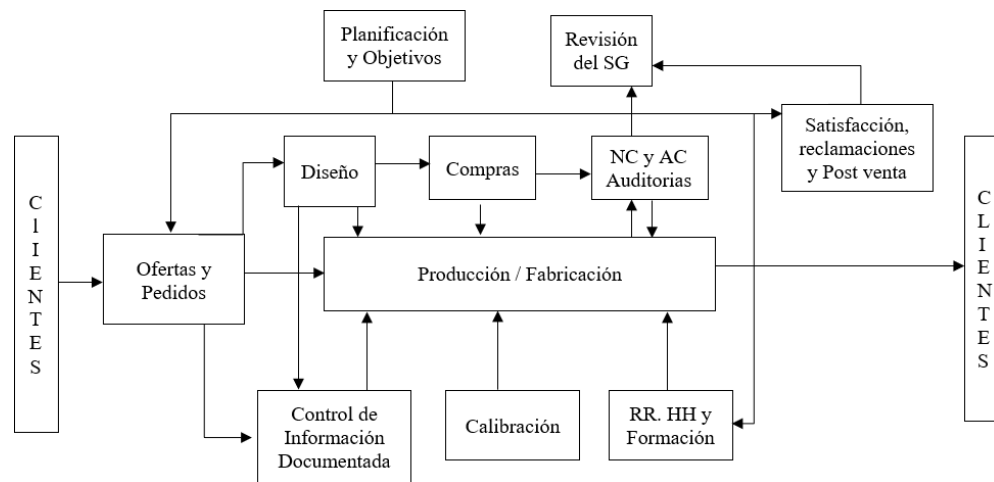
Planificación y Objetivos

Revisión del SG

C
l
I
E
N
T
E
S

Diseño

Compras

NC y AC Auditorias

Satisfacción, reclamaciones y Post venta

C
L
I
E
N
T
E
S

Ofertas y Pedidos

Producción / Fabricación

Control de Información Documentada

Calibración

RR. HH y Formación